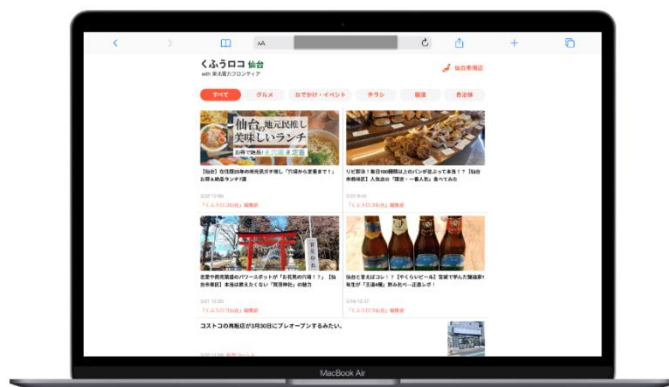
AA

くふうロコ 仙台
with 東北電力フロンティア

仙台市地区

すべて
グルメ
おでかけ・イベント
チラシ
販売
自治体

仙台の地元民推し
美味しいランチ

【仙台】在住歴25年の地元民ガチ推し「穴場から定番まで！」お得＆絶品ランチ7選

「くふうロコ仙台」編集部

リピ確定！毎日100種類以上のパンが並ぶって本当！？【仙台市泉区】人気店の「隠密・一番人気」食べてみた

「くふうロコ仙台」編集部

宮城や県民御用達のパワースポットが「お花見の穴場！？」【仙台市泉区】本当は教えたくない「賀茂神社」の魅力

「くふうロコ仙台」編集部

仙台と言えばコレ！？【ずんだビール】宮城で作られる「三通4種」飲み比べ一道通しだ！

「くふうロコ仙台」編集部

コストコの再販店が3月30日にプレオープンするみたい。

MacBook Air